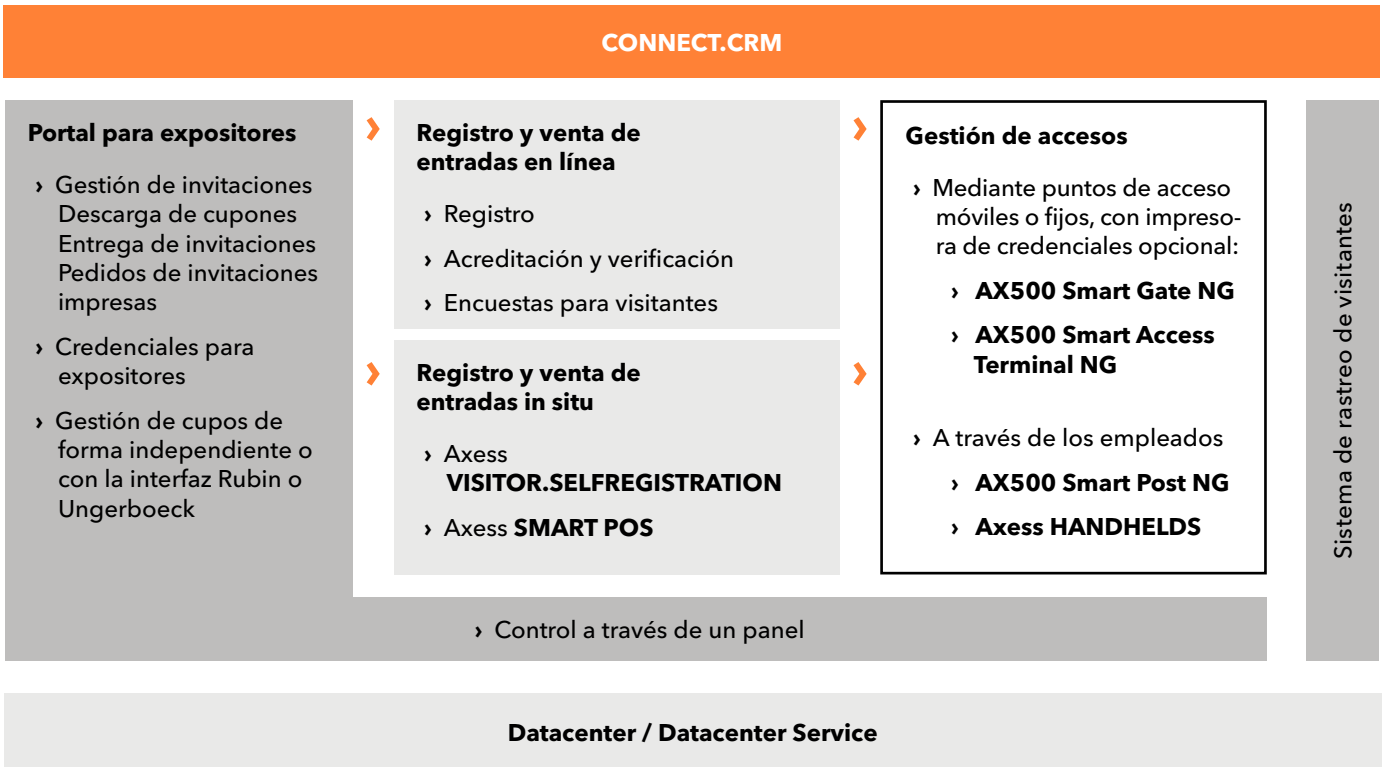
CONNECT.CRM

Portal para expositores

› Gestión de invitaciones
Descarga de cupones
Entrega de invitaciones
Pedidos de invitaciones impresas

› Credenciales para expositores

› Gestión de cupos de forma independiente o con la interfaz Rubin o Ungerboeck

›

Registro y venta de entradas en línea

› Registro

› Acreditación y verificación

› Encuestas para visitantes

›

Registro y venta de entradas in situ

› Axess **VISITOR.SELFREGISTRATION**

› Axess **SMART POS**

›

›

Gestión de accesos

› Mediante puntos de acceso móviles o fijos, con impresora de credenciales opcional:

› **AX500 Smart Gate NG**

› **AX500 Smart Access Terminal NG**

› A través de los empleados

› **AX500 Smart Post NG**

› **Axess HANDHELDS**

Sistema de rastreo de visitantes

› Control a través de un panel

Datacenter / Datacenter Service